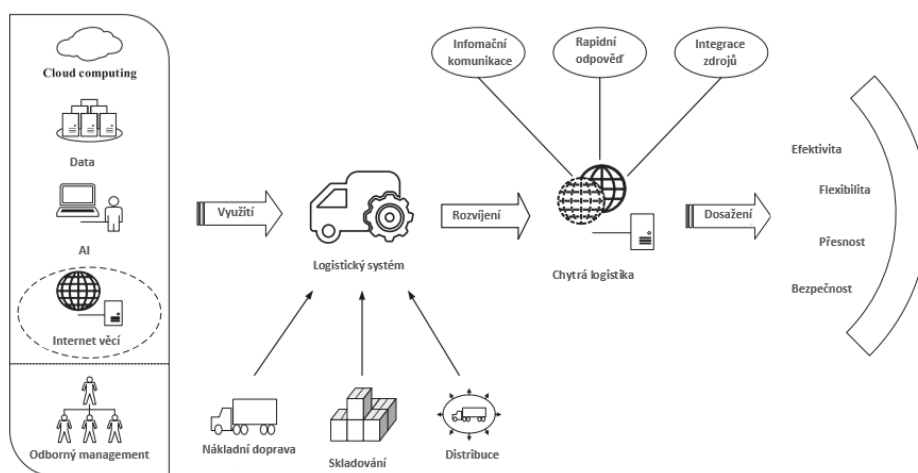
Cloud computing

Data

AI

Internet věcí

Odborný management

Využití

Logistický systém

Nákladní doprava

Skladování

Distribuce

Rozvíjení

Infomační komunikace

Rapidní odpověď

Integrace zdrojů

Chytrá logistika

Dosažení

Efektivita

Flexibilita

Přesnost

Bezpečnost